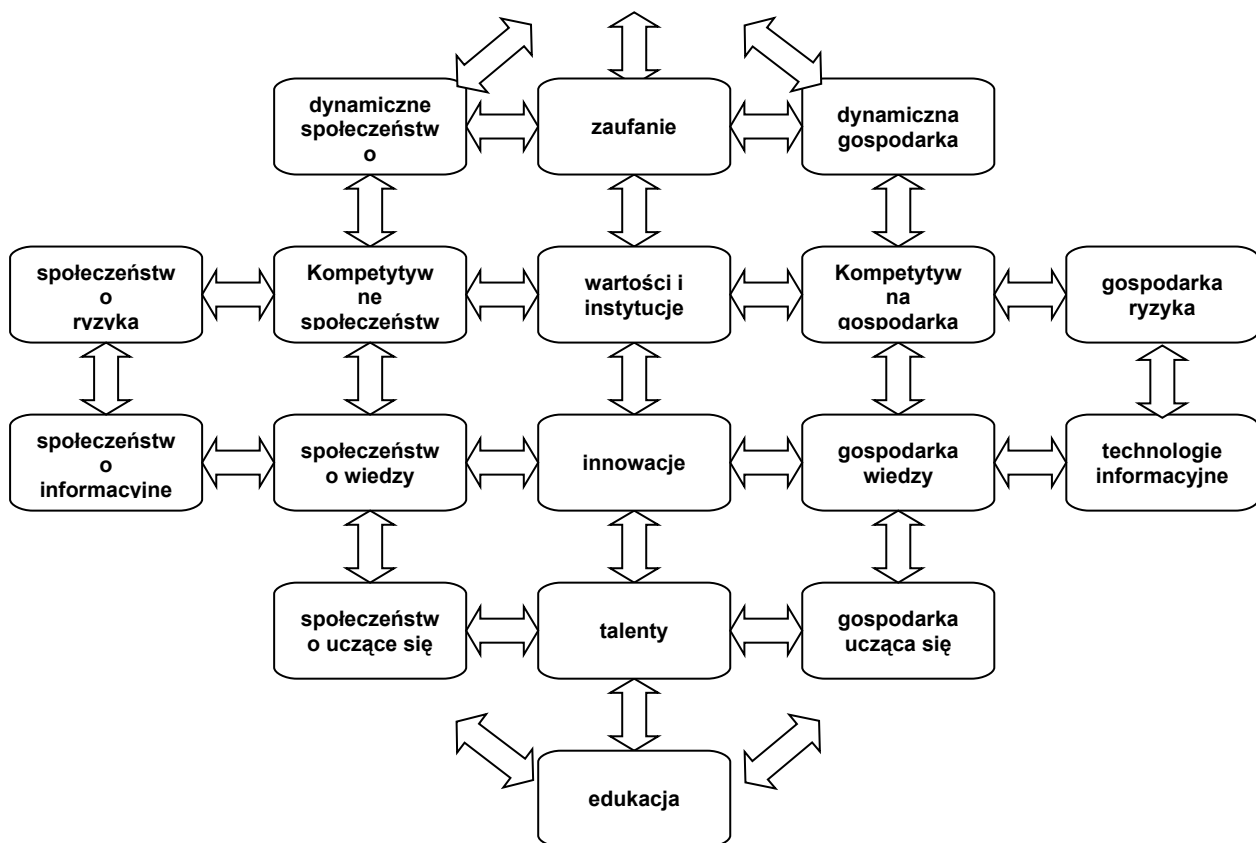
dynamiczne społeczeństw o

zaufanie

dynamiczna gospodarka

społeczeństw o ryzyka

Kompetytyw ne społeczeństw

wartości i instytucje

Kompetytyw na gospodarka

gospodarka ryzyka

społeczeństw o informacyjne

społeczeństw o wiedzy

innowacje

gospodarka wiedzy

technologie informacyjne

społeczeństw o uczące się

talenty

gospodarka ucząca się

edukacja